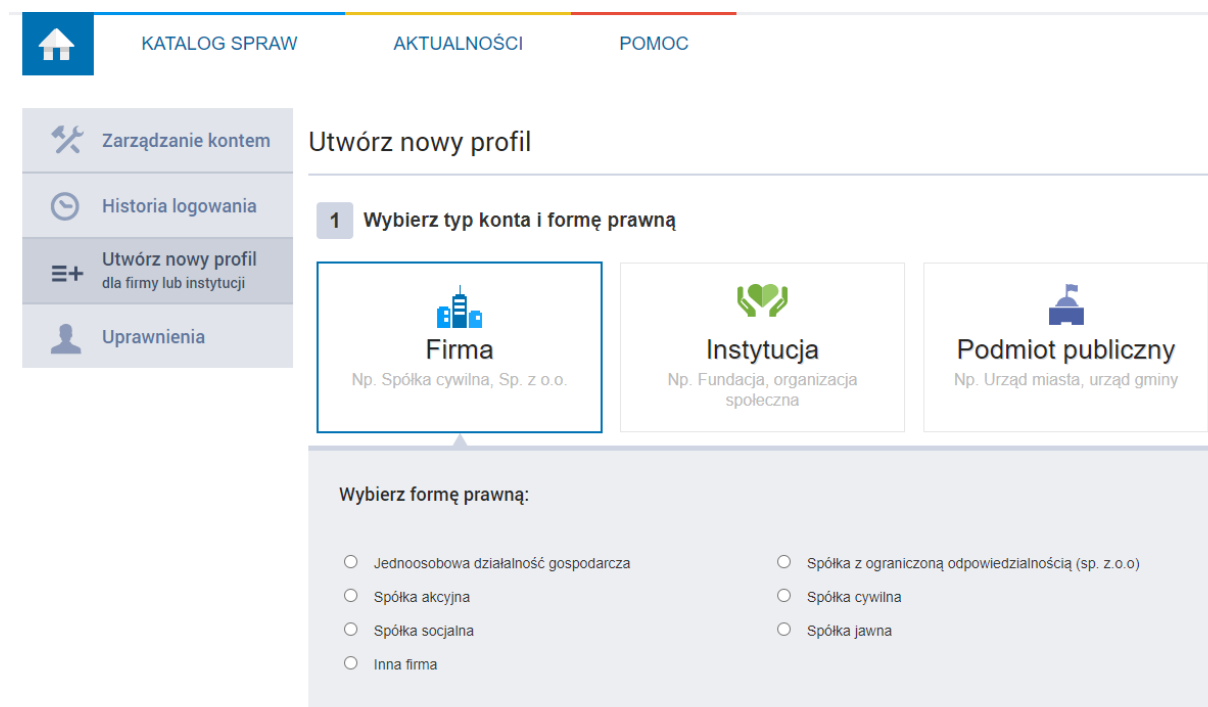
KATALOG SPRAW AKTUALNOŚCI POMOC

Zarządzanie kontem

Historia logowania

Utwórz nowy profil
dla firmy lub instytucji

Uprawnienia

Utwórz nowy profil

1 Wybierz typ konta i formę prawną

Firma
Np. Spółka cywilna, Sp. z o.o.

Instytucja
Np. Fundacja, organizacja społeczna

Podmiot publiczny
Np. Urząd miasta, urząd gminy

Wybierz formę prawną:

Jednoosobowa działalność gospodarcza
Spółka akcyjna
Spółka socjalna
Inna firma

Spółka z ograniczoną odpowiedzialnością (sp. z.o.o)
Spółka cywilna
Spółka jawna